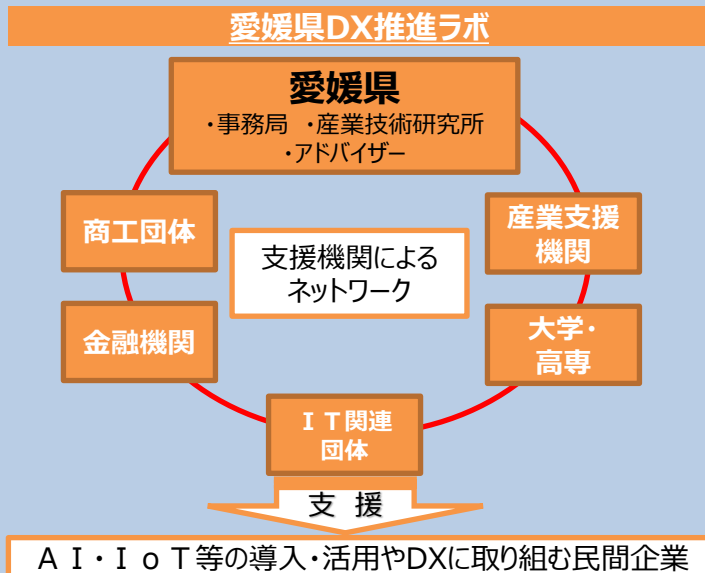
愛媛県DX推進ラボ

愛媛県
・事務局 ・産業技術研究所
・アドバイザー

商工団体

産業支援機関

支援機関によるネットワーク

金融機関

大学・高専

ＩＴ関連団体

支 援

ＡＩ・ＩｏＴ等の導入・活用やDXに取り組む民間企業